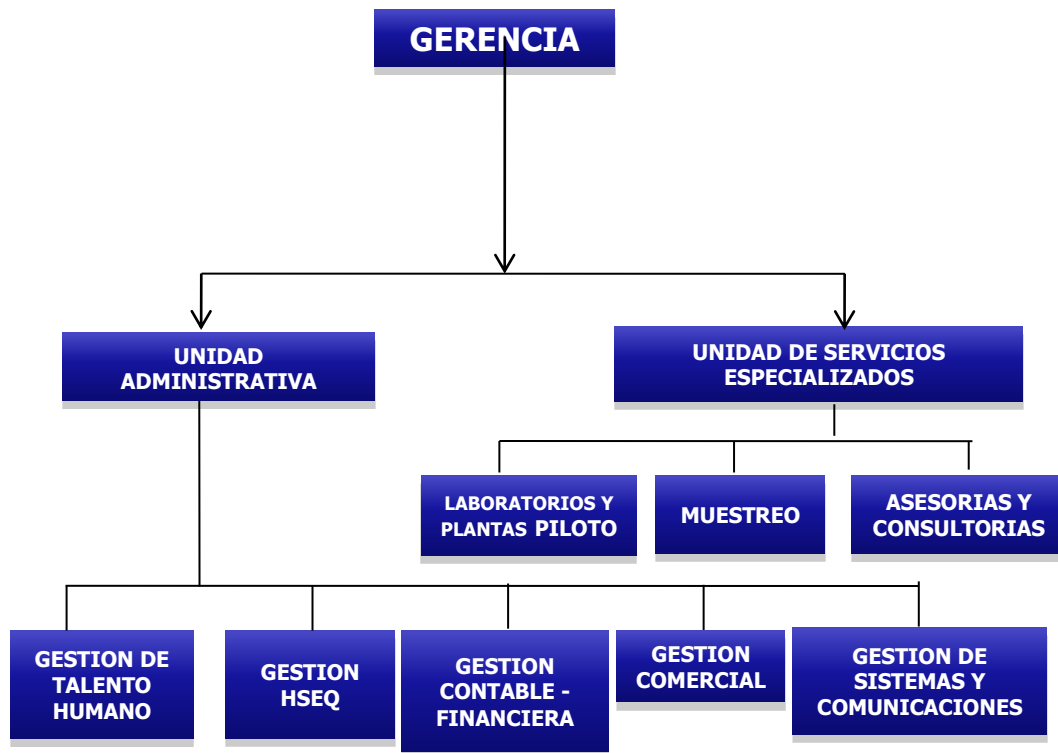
GERENCIA

UNIDAD ADMINISTRATIVA

UNIDAD DE SERVICIOS ESPECIALIZADOS

LABORATORIOS Y PLANTAS PILOTO

MUESTREO

ASESORIAS Y CONSULTORIAS

GESTION DE TALENTO HUMANO

GESTION HSEQ

GESTION CONTABLE - FINANCIERA

GESTION COMERCIAL

GESTION DE SISTEMAS Y COMUNICACIONES